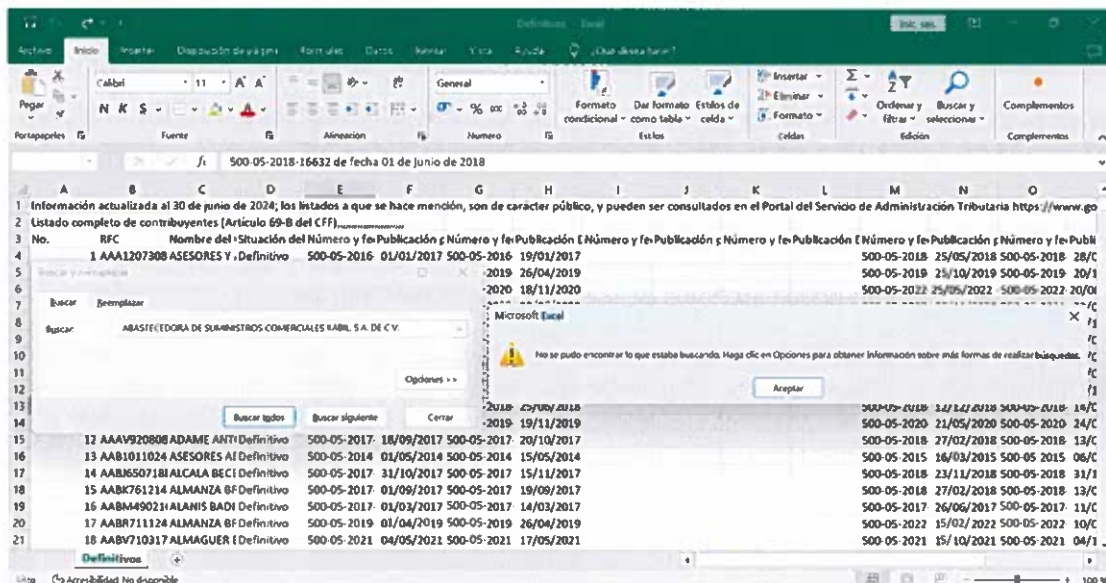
Definitivos - Excel
Iniciar ses.
Archivo Inicio Insertar Disposición de página Fórmulas Datos Revisar Vista Ayuda ¿Qué desea hacer?
Pegar
Calibri 11 A A
N K S
General
% 000
Formato condicional
Dar formato como tabla
Estilos de celda
Insertar
Eliminar
Formato
Ordenar y filtrar
Buscar y seleccionar
Complementos
Portapapeles Fuente Alineación Número Estilos Celdas Edición Complementos
$f_x$ 500-05-2018-16632 de fecha 01 de junio de 2018

| | A | B | C | D | E | F | G | H | I | J | K | L | M | N | O |
|---|---|---|---|---|---|---|---|---|---|---|---|---|---|---|---|
| 1 | Información actualizada al 30 de junio de 2024; los listados a que se hace mención, son de carácter público, y pueden ser consultados en el Portal del Servicio de Administración Tributaria https://www.go | | | | | | | | | | | | | | |
| 2 | Listado completo de contribuyentes (Artículo 69-B del CFF) | | | | | | | | | | | | | | |
| 3 | No. | RFC | Nombre del | Situación del | Número y fe | Publicación | Número y fe | Publicación | Número y fe | Publicación | Número y fe | Publicación | Número y fe | Publicación | Número y fe Publi |
| 4 | 1 | AAA1207308 | ASESORES Y | Definitivo | 500-05-2016 | 01/01/2017 | 500-05-2016 | 19/01/2017 | | | | | 500-05-2018 | 25/05/2018 | 500-05-2018 28/C |
| 5 | | | | | | | -2019 | 26/04/2019 | | | | | 500-05-2019 | 25/10/2019 | 500-05-2019 20/1 |
| 6 | | | | | | | -2020 | 18/11/2020 | | | | | 500-05-2022 | 25/05/2022 | 500-05-2022 20/0 |
| 13 | | | | | | | -2018 | 25/06/2018 | | | | | 500-05-2018 | 12/12/2018 | 500-05-2018 14/C |
| 14 | | | | | | | -2019 | 19/11/2019 | | | | | 500-05-2020 | 21/05/2020 | 500-05-2020 24/C |
| 15 | 12 | AAAV920808 | ADAME ANT | Definitivo | 500-05-2017 | 18/09/2017 | 500-05-2017 | 20/10/2017 | | | | | 500-05-2018 | 27/02/2018 | 500-05-2018 13/C |
| 16 | 13 | AAB1011024 | ASESORES A | Definitivo | 500-05-2014 | 01/05/2014 | 500-05-2014 | 15/05/2014 | | | | | 500-05-2015 | 16/03/2015 | 500-05-2015 06/C |
| 17 | 14 | AABJ650718 | ALCALA BEC | Definitivo | 500-05-2017 | 31/10/2017 | 500-05-2017 | 15/11/2017 | | | | | 500-05-2018 | 23/11/2018 | 500-05-2018 31/1 |
| 18 | 15 | AABK761214 | ALMANZA BF | Definitivo | 500-05-2017 | 01/09/2017 | 500-05-2017 | 19/09/2017 | | | | | 500-05-2018 | 27/02/2018 | 500-05-2018 13/C |
| 19 | 16 | AABM490221 | ALANIS BADI | Definitivo | 500-05-2017 | 01/03/2017 | 500-05-2017 | 14/03/2017 | | | | | 500-05-2017 | 26/06/2017 | 500-05-2017 11/C |
| 20 | 17 | AABR711124 | ALMANZA BF | Definitivo | 500-05-2019 | 01/04/2019 | 500-05-2019 | 26/04/2019 | | | | | 500-05-2022 | 15/02/2022 | 500-05-2022 10/C |
| 21 | 18 | AABV710317 | ALMAGUER | Definitivo | 500-05-2021 | 04/05/2021 | 500-05-2021 | 17/05/2021 | | | | | 500-05-2021 | 15/10/2021 | 500-05-2021 04/1 |

Buscar y reemplazar
Buscar Reemplazar
Buscar: ABASTECEDORA DE SUMINISTROS COMERCIALES KABIL S.A. DE C.V.
Opciones >>
Buscar todos Buscar siguiente Cerrar

Microsoft Excel
No se pudo encontrar lo que estaba buscando. Haga clic en Opciones para obtener información sobre más formas de realizar búsquedas.
Aceptar

Definitivos
Listo Accesibilidad: No disponible
100 %